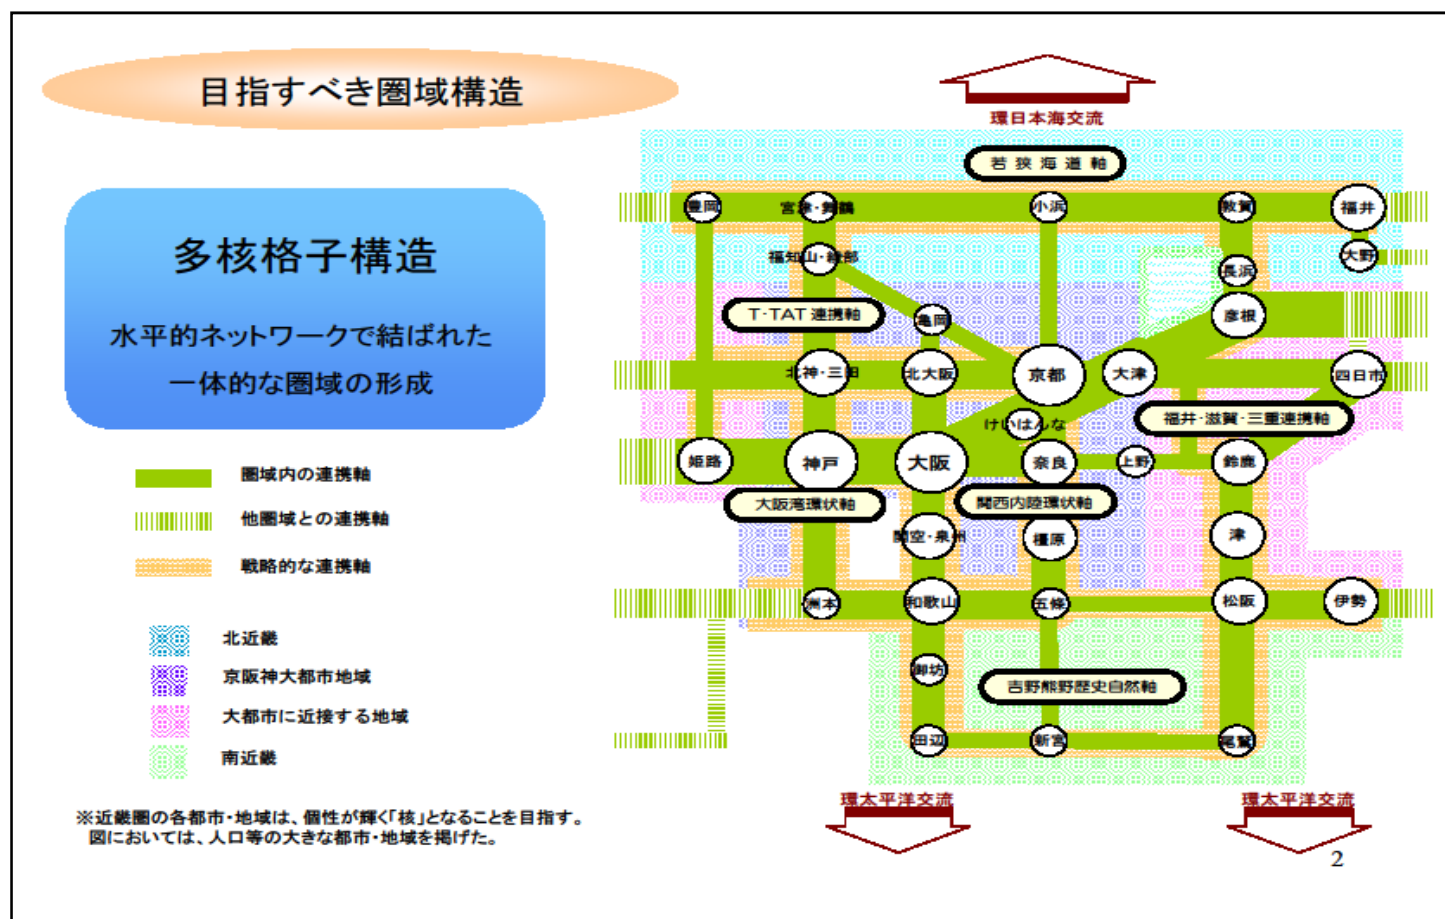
目指すべき圏域構造

多核格子構造

水平的ネットワークで結ばれた一体的な圏域の形成

圏域内の連携軸
他圏域との連携軸
戦略的な連携軸

北近畿
京阪神大都市地域
大都市に近接する地域
南近畿

※近畿圏の各都市・地域は、個性が輝く「核」となることを目指す。図においては、人口等の大きな都市・地域を掲げた。

環日本海交流

若狭海道軸

豊岡
宮津・舞鶴
小浜
敦賀
福井
大野
福知山・綾部
長浜
T・TAT連携軸
亀岡
彦根
北神・三田
北大阪
京都
大津
四日市
けいはんな
福井・滋賀・三重連携軸
姫路
神戸
大阪
奈良
上野
鈴鹿
大阪湾環状軸
関西内陸環状軸
関空・泉州
橿原
津
洲本
和歌山
五條
松阪
伊勢
御坊
吉野熊野歴史自然軸
田辺
新宮
尾鷲

環太平洋交流
環太平洋交流

2